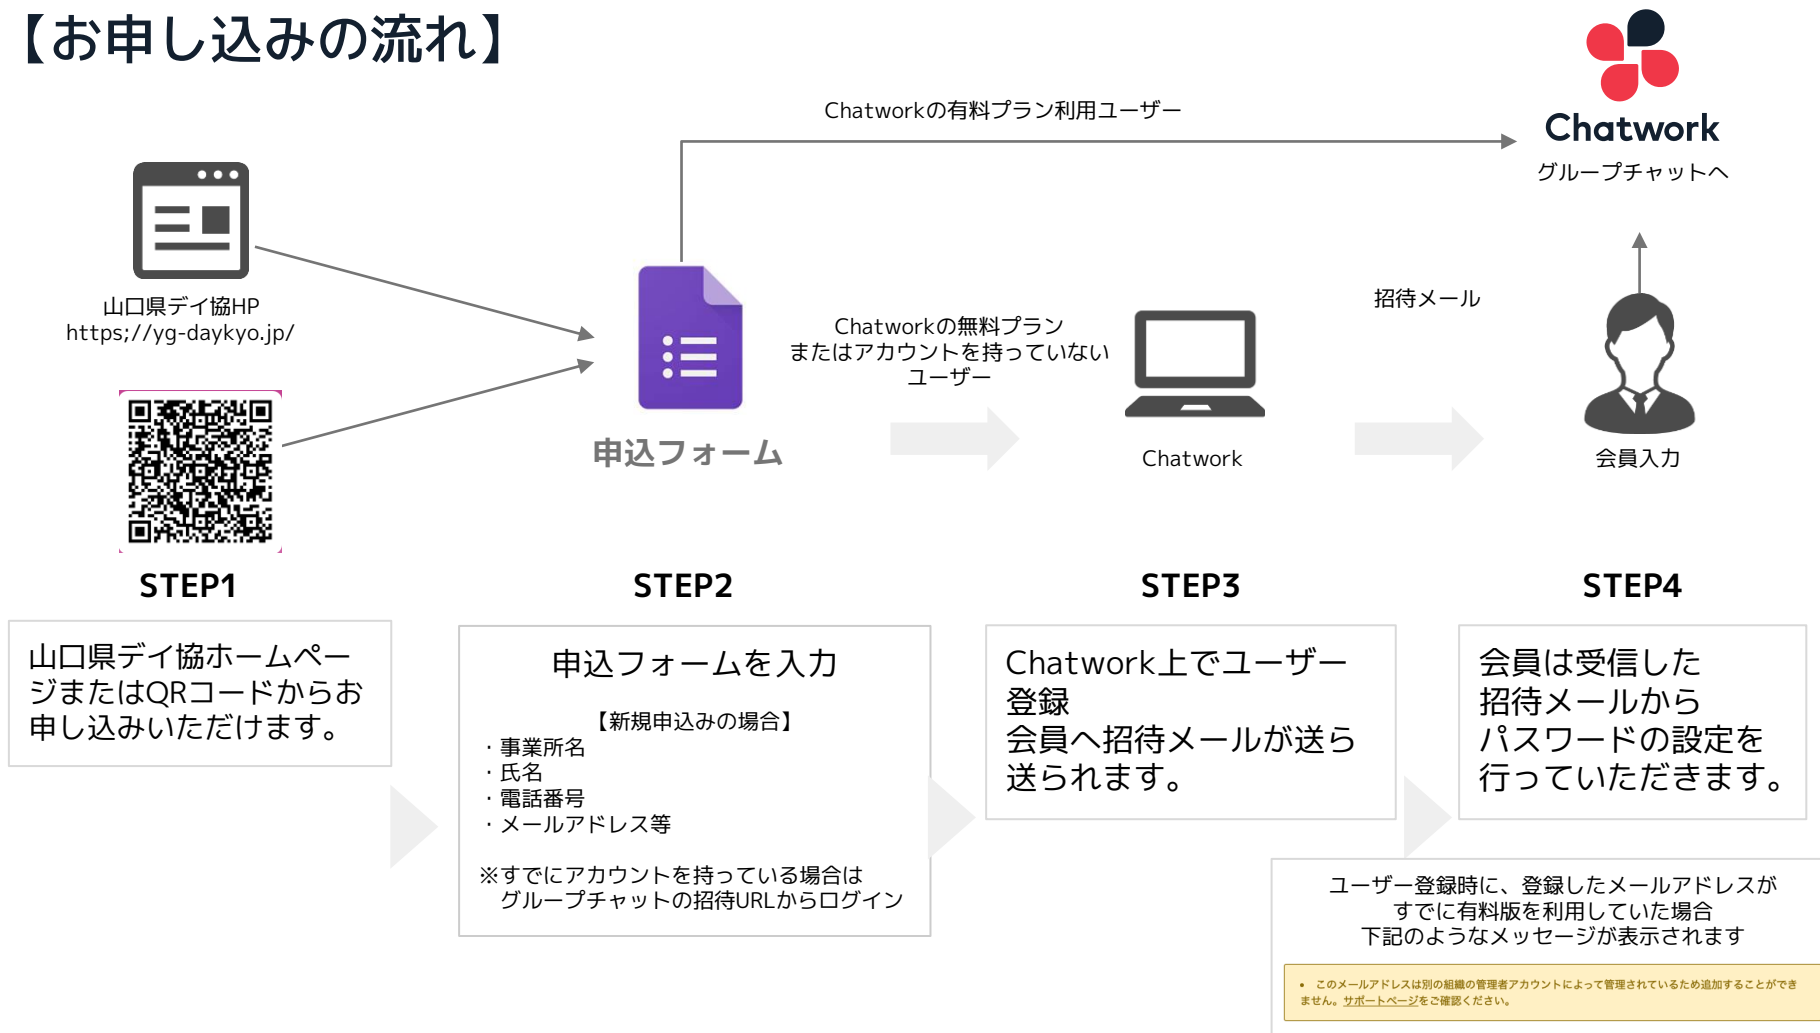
【お申し込みの流れ】

Chatworkの有料プラン利用ユーザー

Chatwork
グループチャットへ

山口県デイ協HP
https;//yg-daykyo.jp/

申込フォーム

Chatworkの無料プラン
またはアカウントを持っていない
ユーザー

Chatwork

招待メール

会員入力

STEP1

山口県デイ協ホームページまたはQRコードからお申し込みいただけます。

STEP2

申込フォームを入力

【新規申込みの場合】
・事業所名
・氏名
・電話番号
・メールアドレス等

※すでにアカウントを持っている場合は
グループチャットの招待URLからログイン

STEP3

Chatwork上でユーザー登録
会員へ招待メールが送ら送られます。

STEP4

会員は受信した
招待メールから
パスワードの設定を
行っていただきます。

ユーザー登録時に、登録したメールアドレスが
すでに有料版を利用していた場合
下記のようなメッセージが表示されます

・このメールアドレスは別の組織の管理者アカウントによって管理されているため追加することができません。サポートページをご確認ください。